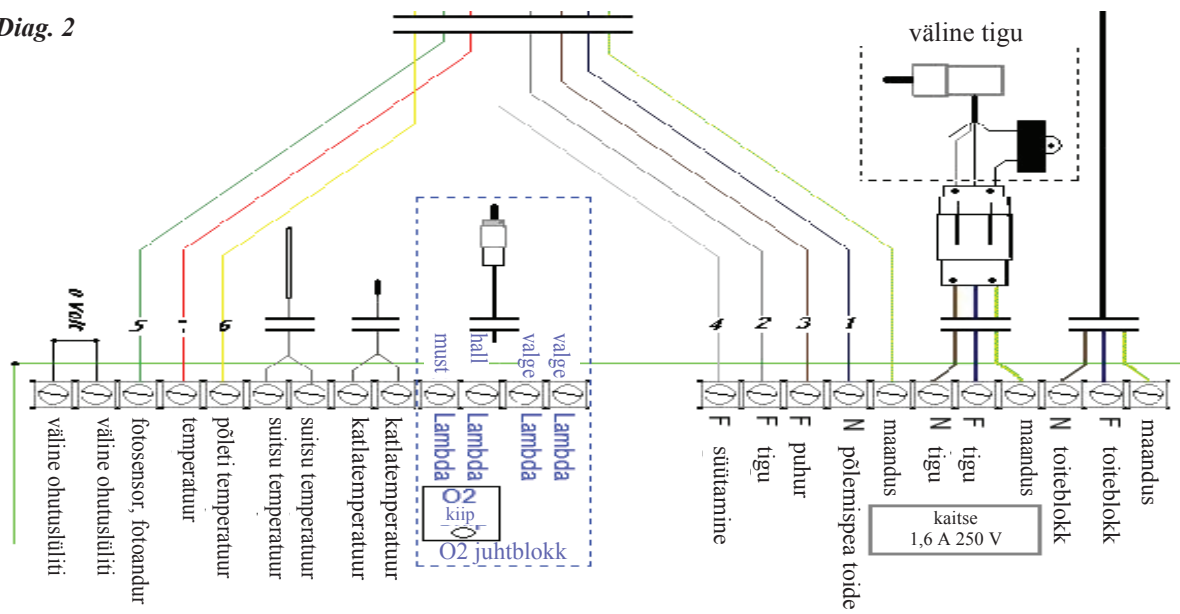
Diag. 2

väline tigu

0 Volt

5

1

6

must

hall

valge

valge

4

2

3

1

väline ohutuslüliti

väline ohutuslüliti

fotosensor, fotoandur

temperatuur

põleti temperatuur

suitsu temperatuur

suitsu temperatuur

katlatemperatuur

katlatemperatuur

Lambda

Lambda

Lambda

Lambda

O2

kiip

O2 juhtblokk

F süütamine

F tigu

F puhur

N põlemispea toide

maandus

N tigu

F tigu

maandus

N toiteblokk

F toiteblokk

maandus

kaitse
1,6 A 250 V